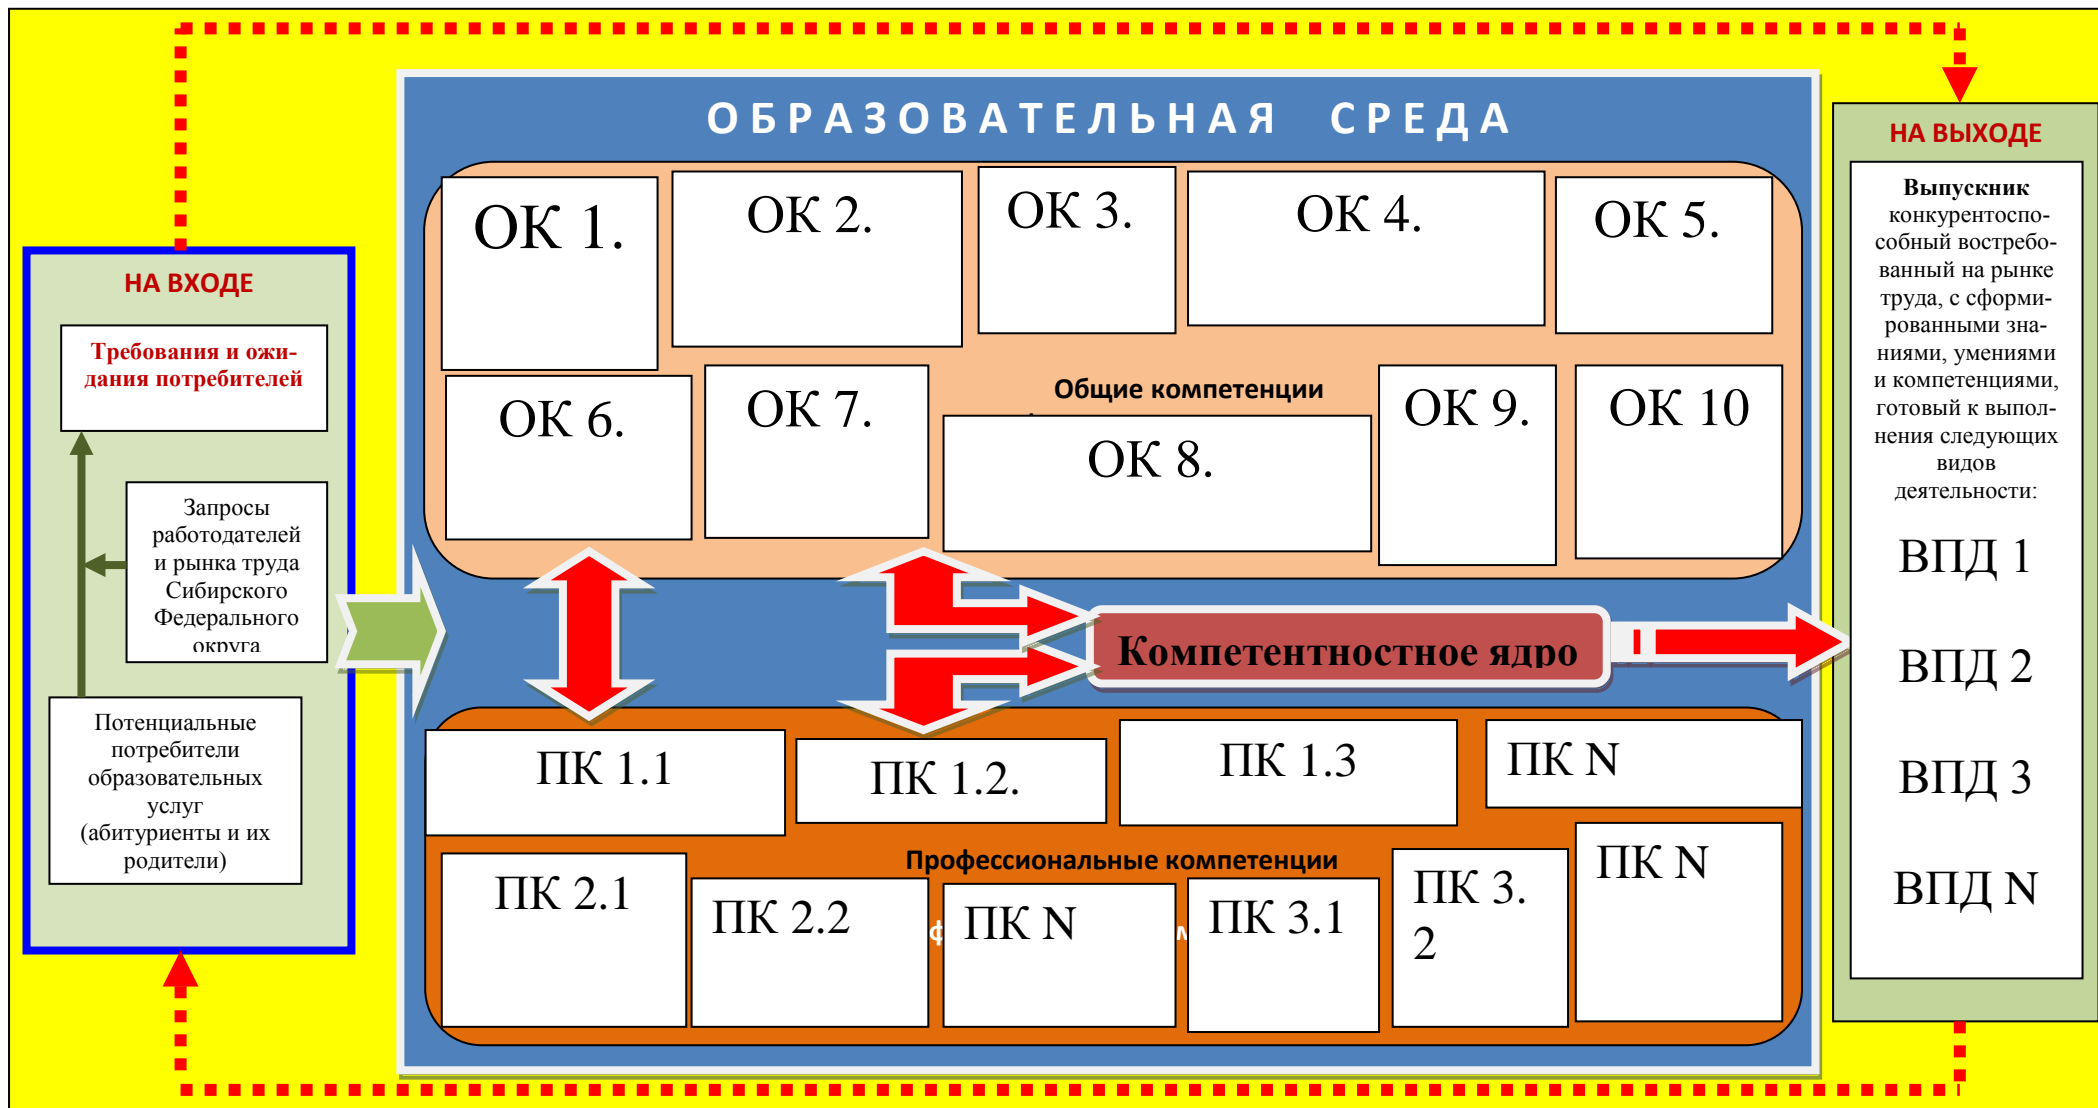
НА ВХОДЕ

Требования и ожидания потребителей

Запросы работодателей и рынка труда Сибирского Федерального округа

Потенциальные потребители образовательных услуг (абитуриенты и их родители)

ОБРАЗОВАТЕЛЬНАЯ СРЕДА

ОК 1.

ОК 2.

ОК 3.

ОК 4.

ОК 5.

ОК 6.

ОК 7.

Общие компетенции

ОК 8.

ОК 9.

ОК 10

Компетентностное ядро

ПК 1.1

ПК 1.2.

ПК 1.3

ПК N

Профессиональные компетенции

ПК 2.1

ПК 2.2

ПК N

ПК 3.1

ПК 3. 2

ПК N

НА ВЫХОДЕ

Выпускник конкурентоспособный востребованный на рынке труда, с сформированными знаниями, умениями и компетенциями, готовый к выполнения следующих видов деятельности:

ВПД 1

ВПД 2

ВПД 3

ВПД N